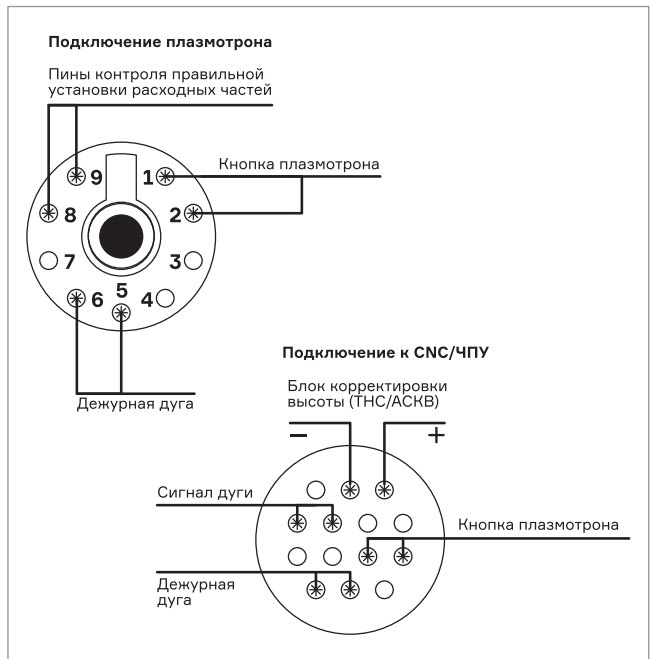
Подключение плазмотрона

Пины контроля правильной установки расходных частей

9
1
Кнопка плазмотрона
8
2
7
3
6
5
4

Дежурная дуга

Подключение к CNC/ЧПУ

Блок корректировки высоты (THC/ACKB)

−
+

Сигнал дуги

Кнопка плазмотрона

Дежурная дуга